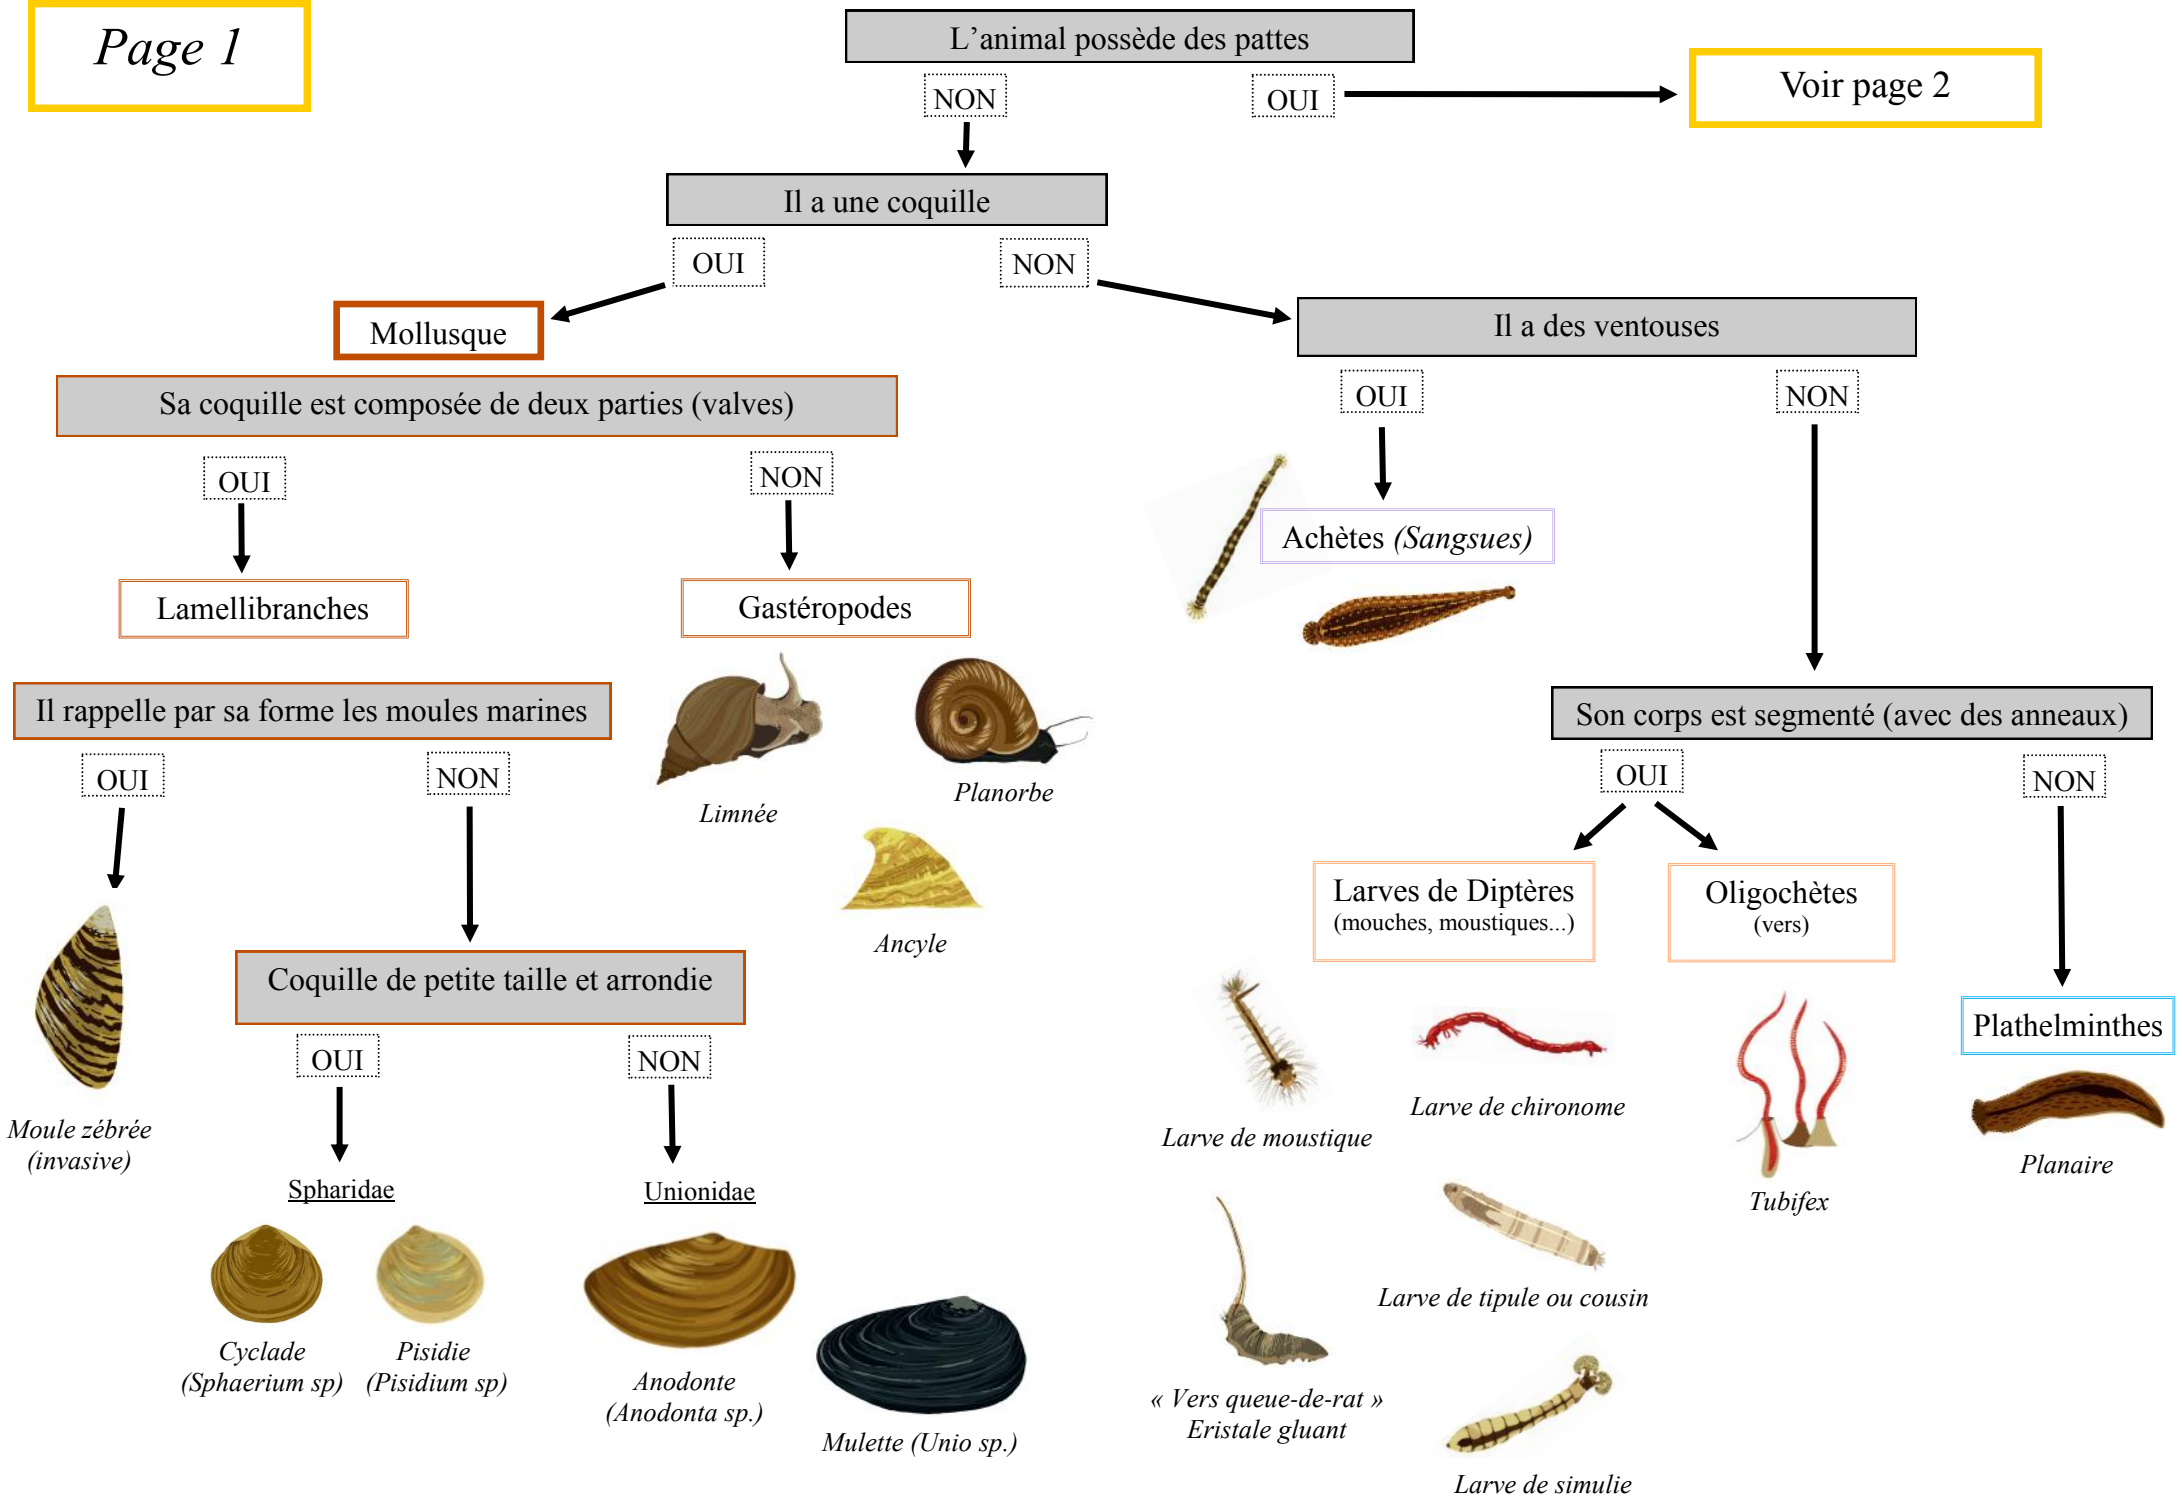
Page 1

L’animal possède des pattes

NON

OUI

Voir page 2

Il a une coquille

OUI

NON

Mollusque

Il a des ventouses

Sa coquille est composée de deux parties (valves)

OUI

NON

OUI

NON

Achètes (Sangsues)

Lamellibranches

Gastéropodes

Il rappelle par sa forme les moules marines

Limnée

Planorbe

Son corps est segmenté (avec des anneaux)

OUI

NON

OUI

NON

Ancyle

Larves de Diptères (mouches, moustiques...)

Oligochètes (vers)

Moule zébrée (invasive)

Coquille de petite taille et arrondie

OUI

NON

Plathelminthes

Larve de chironome

Larve de moustique

Planaire

Tubifex

Spharidae

Unionidae

Cyclade (Sphaerium sp)

Pisidie (Pisidium sp)

Anodonte (Anodonta sp.)

Larve de tipule ou cousin

Mulette (Unio sp.)

« Vers queue-de-rat » Eristale gluant

Larve de simulie